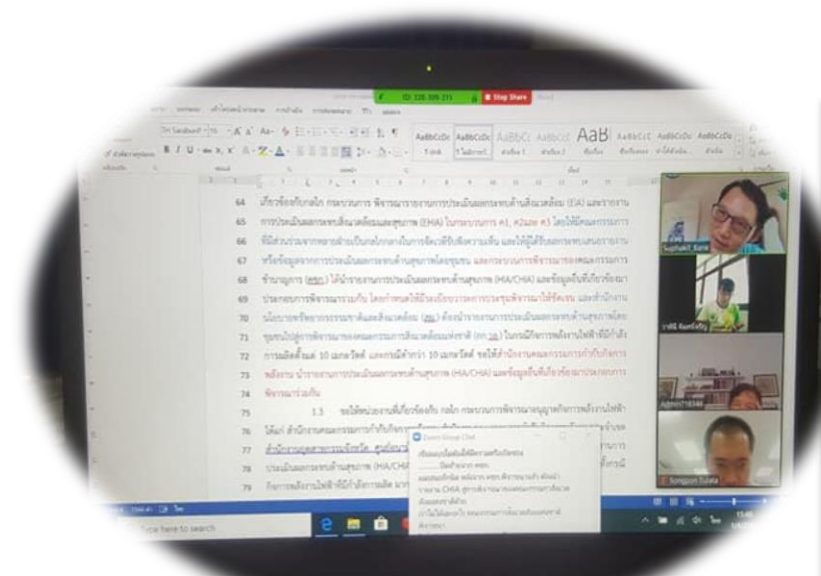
ID: 320 309 215 | Stop Share

AaBbCcDc AaBbCcDc AaBbCc AaBbCcI AaB AaBbCcC AaBbCcDc AaBbCcDc

64 เกี่ยวข้องกับกลไก กระบวนการ พิจารณารายงานการประเมินผลกระทบด้านสิ่งแวดล้อม (EIA) และรายงาน

65 การประเมินผลกระทบสิ่งแวดล้อมและสุขภาพ (EHIA) ในกระบวนการ #1, #2และ #3 โดยให้มีคณะกรรมการ

66 ที่มีส่วนร่วมจากหลายฝ่ายเป็นกลไกกลางในการจัดเวทีรับฟังความเห็น และให้ผู้ได้รับผลกระทบเสนอรายงาน

67 หรือข้อมูลจากการประเมินผลกระทบด้านสุขภาพโดยชุมชน และกระบวนการพิจารณาของคณะกรรมการ

68 ชำนาญการ (คชก.) ได้นำรายงานการประเมินผลกระทบด้านสุขภาพ (HIA/CHIA) และข้อมูลอื่นที่เกี่ยวข้องมา

69 ประกอบการพิจารณาร่วมกัน โดยกำหนดให้มีระเบียบวาระการประชุมพิจารณาให้ชัดเจน และสำนักงาน

70 นโยบายทรัพยากรธรรมชาติและสิ่งแวดล้อม (สผ.) ต้องนำรายงานการประเมินผลกระทบด้านสุขภาพโดย

71 ชุมชนไปสู่การพิจารณาของคณะกรรมการสิ่งแวดล้อมแห่งชาติ (กก.วล.) ในกรณีที่โครงการพลังงานไฟฟ้าที่มีกำลัง

72 การผลิตตั้งแต่ 10 เมกะวัตต์ และกรณีต่ำกว่า 10 เมกะวัตต์ ขอให้สำนักงานคณะกรรมการกำกับกิจการ

73 พลังงาน นำรายงานการประเมินผลกระทบด้านสุขภาพ (HIA/CHIA) และข้อมูลอื่นที่เกี่ยวข้องมาประกอบการ

74 พิจารณาร่วมกัน

75 1.3 ขอให้หน่วยงานที่เกี่ยวข้องกับ กลไก กระบวนการพิจารณาอนุญาตกิจการพลังงานไฟฟ้า

76 ได้แก่ สำนักงานคณะกรรมการกำกับกิจการ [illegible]

77 สำนักงานอุตสาหกรรมจังหวัด ศูนย์ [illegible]

78 ประเมินผลกระทบด้านสุขภาพ (HIA/CHIA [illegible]

79 กิจการพลังงานไฟฟ้าที่มีกำลังการผลิต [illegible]

Zoom Group Chat
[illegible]

Suphakit_Baro
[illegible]
Admin116346
Songpon Sulata

Type here to search